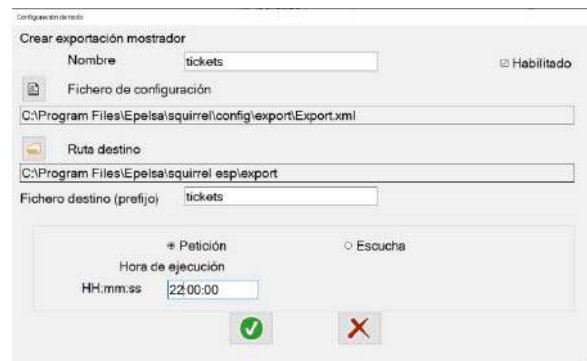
Configuración de nodo

Crear exportación mostrador

Nombre tickets

☑ Habilitado

Fichero de configuración

C:\Program Files\Epelsa\squirrel\config\export\Export.xml

Ruta destino

C:\Program Files\Epelsa\squirrel esp\export

Fichero destino (prefijo) tickets

◉ Petición ○ Escucha

Hora de ejecución

HH:mm:ss 22:00:00